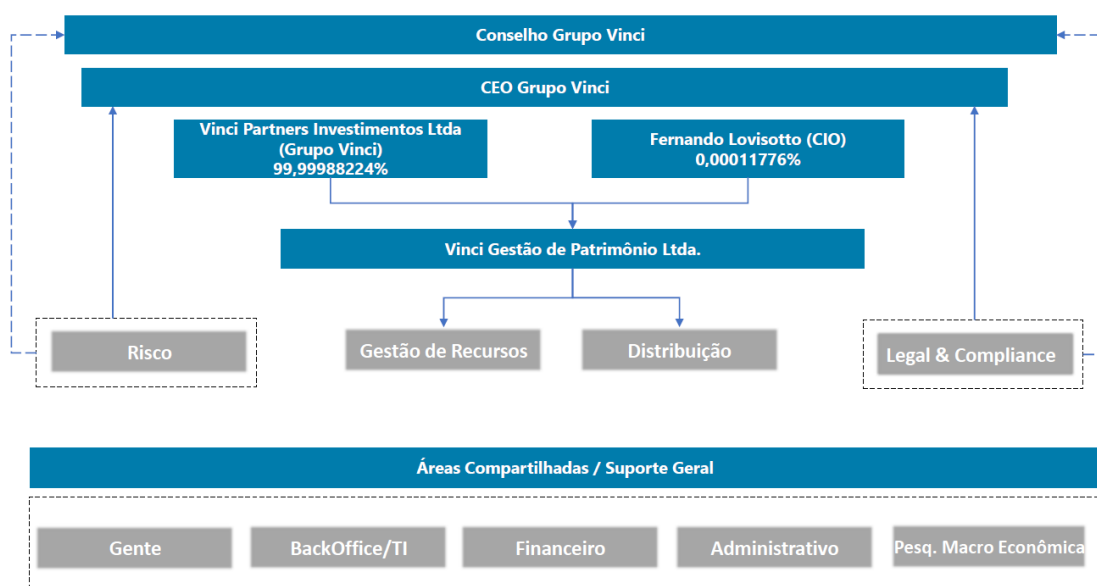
Conselho Grupo Vinci

CEO Grupo Vinci

Vinci Partners Investimentos Ltda (Grupo Vinci) 99,99988224%

Fernando Lovisotto (CIO) 0,00011776%

Vinci Gestão de Patrimônio Ltda.

Risco

Gestão de Recursos

Distribuição

Legal & Compliance

Áreas Compartilhadas / Suporte Geral

Gente

BackOffice/TI

Financeiro

Administrativo

Pesq. Macro Econômica